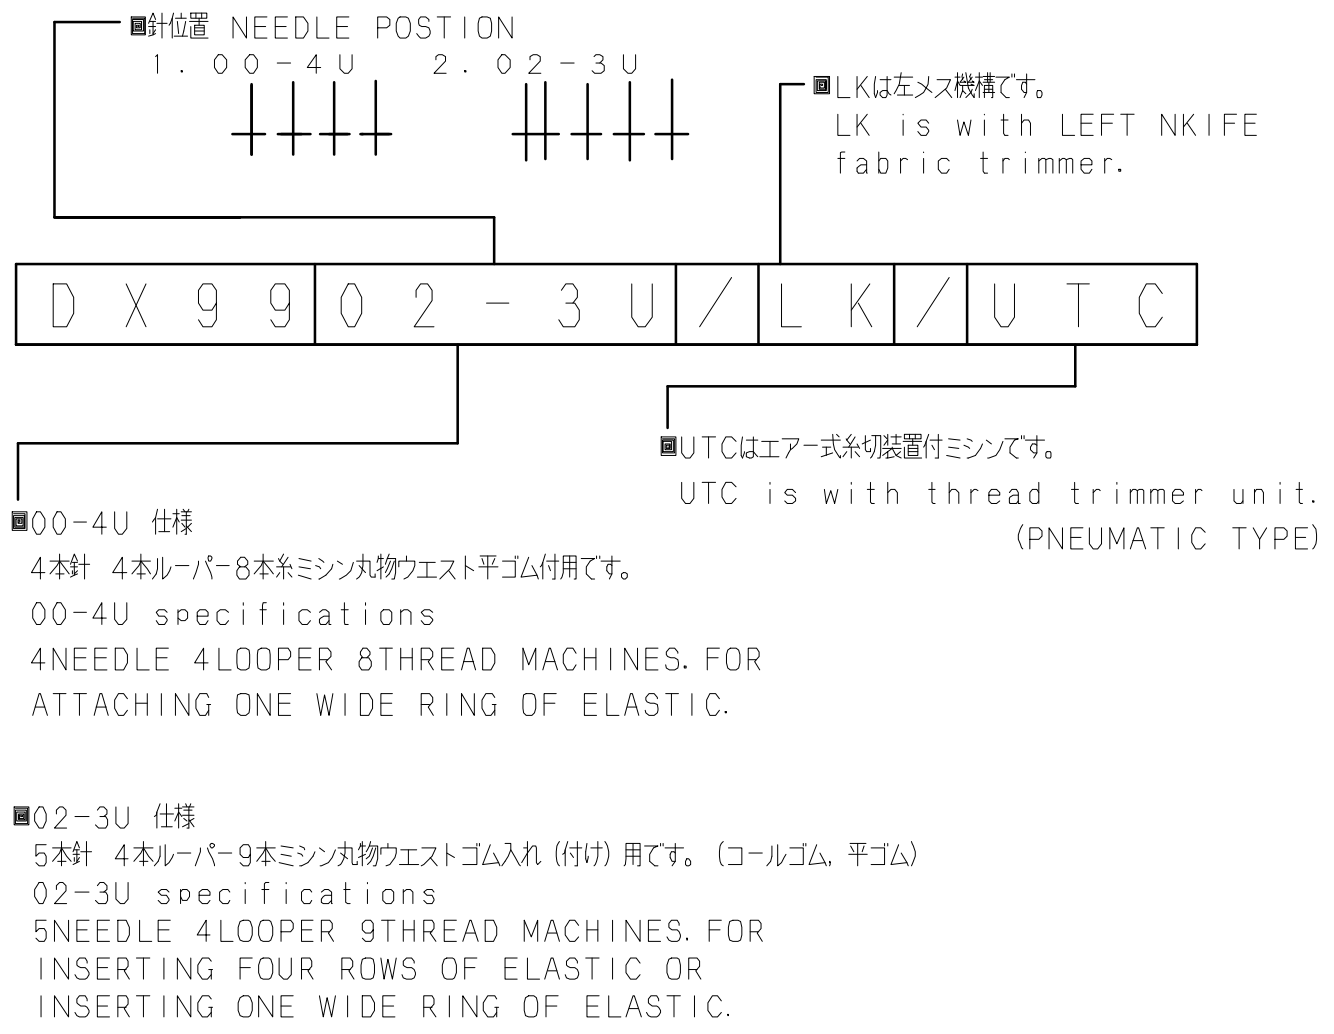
■針位置 NEEDLE POSTION
1. 00-4U  2. 02-3U

■LKは左メス機構です。
LK is with LEFT NKIFE fabric trimmer.

| D | X | 9 | 9 | 0 | 2 | - | 3 | U | / | L | K | / | U | T | C |
|---|---|---|---|---|---|---|---|---|---|---|---|---|---|---|---|

■UTCはエアー式糸切装置付ミシンです。
UTC is with thread trimmer unit. (PNEUMATIC TYPE)

■00-4U 仕様
4本針 4本ルーパー8本糸ミシン丸物ウエスト平ゴム付用です。
00-4U specifications
4NEEDLE 4LOOPER 8THREAD MACHINES. FOR ATTACHING ONE WIDE RING OF ELASTIC.

■02-3U 仕様
5本針 4本ルーパー9本ミシン丸物ウエストゴム入れ（付け）用です。（コールゴム，平ゴム）
02-3U specifications
5NEEDLE 4LOOPER 9THREAD MACHINES. FOR INSERTING FOUR ROWS OF ELASTIC OR INSERTING ONE WIDE RING OF ELASTIC.